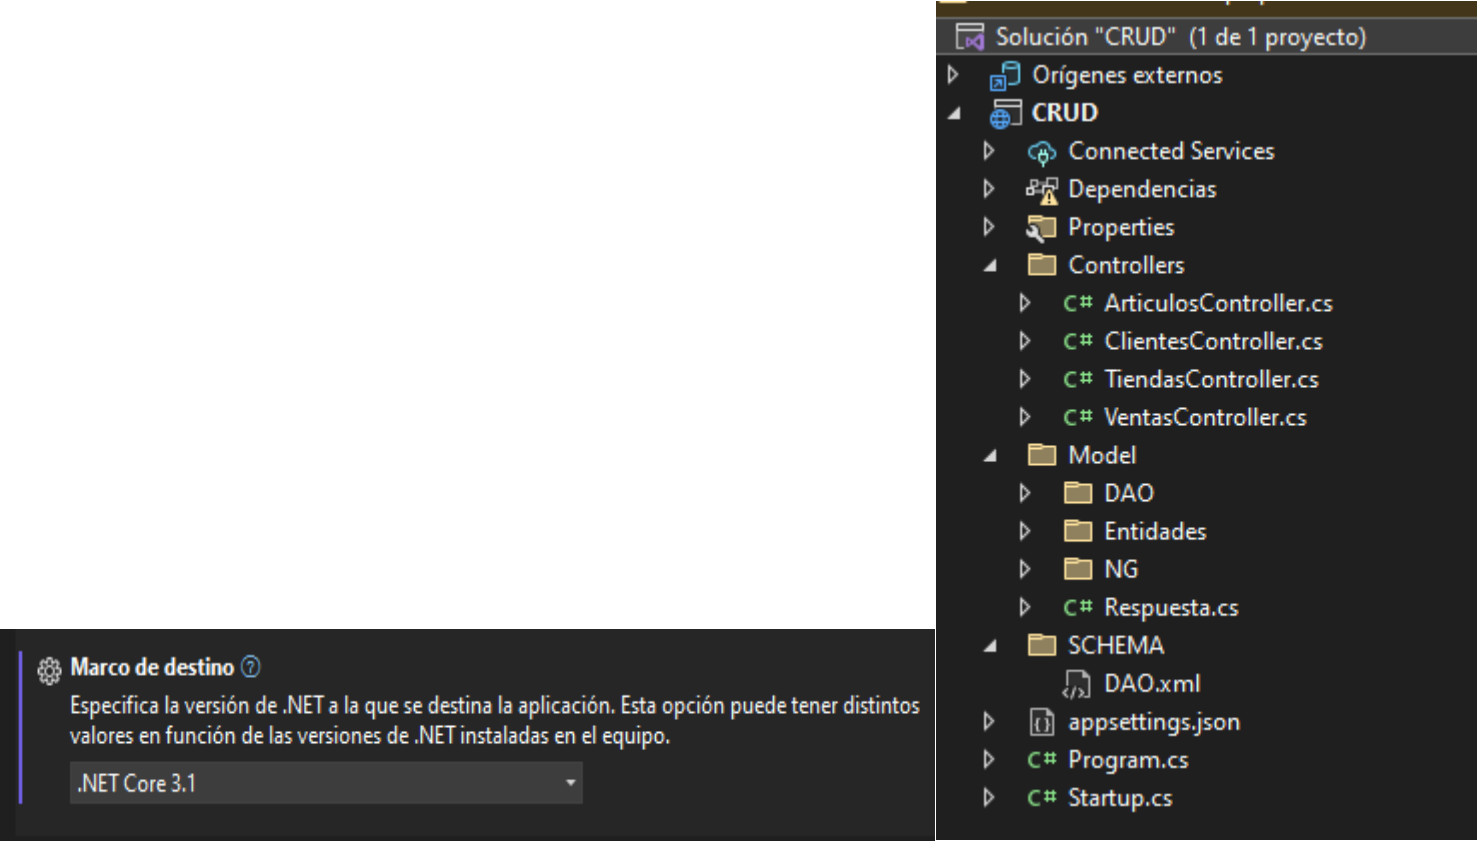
Marco de destino ?

Especifica la versión de .NET a la que se destina la aplicación. Esta opción puede tener distintos valores en función de las versiones de .NET instaladas en el equipo.

.NET Core 3.1

Solución "CRUD" (1 de 1 proyecto)
Orígenes externos
CRUD
Connected Services
Dependencias
Properties
Controllers
C# ArticulosController.cs
C# ClientesController.cs
C# TiendasController.cs
C# VentasController.cs
Model
DAO
Entidades
NG
C# Respuesta.cs
SCHEMA
DAO.xml
appsettings.json
C# Program.cs
C# Startup.cs